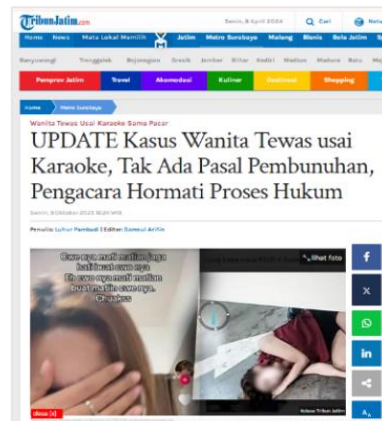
TribunJatim.com

Senin, 8 April 2024

Cari

Home News Mata Lokal Memilih Jatim Metro Surabaya Malang Bisnis Bola Jatim

Banyuwangi Trenggalek Bojonegoro Gresik Jember Blitar Kediri Madiun Madura Batu

Pemprov Jatim Travel Akomodasi Kuliner Shopping

Home Metro Surabaya

Wanita Tewas Usai Karaoke Sama Pacar

UPDATE Kasus Wanita Tewas usai Karaoke, Tak Ada Pasal Pembunuhan, Pengacara Hormati Proses Hukum

Senin, 9 Oktober 2023 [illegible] WIB

Penulis: Luhur Pambudi | Editor: Samsul Arifin

Cewe nya mati matian juga
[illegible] cewe nya
Ex cewe nya mati matian
buat matiin cewe nya.
Cr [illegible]

Lihat foto